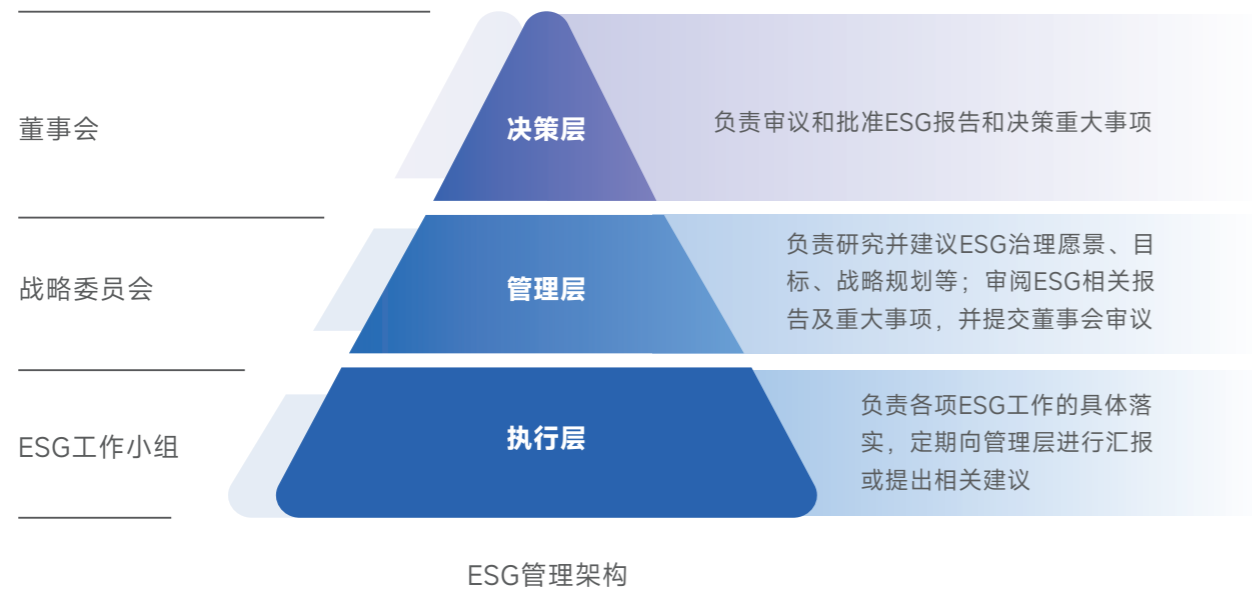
董事会

决策层

负责审议和批准ESG报告和决策重大事项

战略委员会

管理层

负责研究并建议ESG治理愿景、目标、战略规划等；审阅ESG相关报告及重大事项，并提交董事会审议

ESG工作小组

执行层

负责各项ESG工作的具体落实，定期向管理层进行汇报或提出相关建议

ESG管理架构